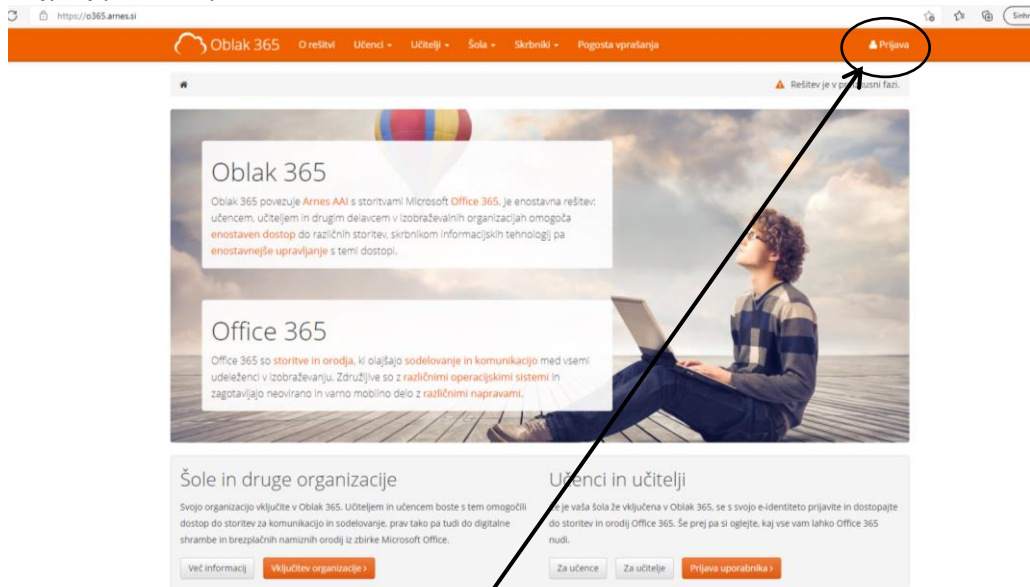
https://o365.arnes.si

Sinhr

Oblak 365 O rešitvi Učenci ▾ Učitelji ▾ Šola ▾ Skrbniki ▾ Pogosta vprašanja

Prijava

Rešitev je v p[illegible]usni fazi.

Oblak 365

Oblak 365 povezuje Arnes AAI s storitvami Microsoft Office 365. Je enostavna rešitev: učencem, učiteljem in drugim delavcem v izobraževalnih organizacijah omogoča enostaven dostop do različnih storitev, skrbnikom informacijskih tehnologij pa enostavnejše upravljanje s temi dostopi.

Office 365

Office 365 so storitve in orodja, ki olajšajo sodelovanje in komunikacijo med vsemi udeleženci v izobraževanju. Združljive so z različnimi operacijskimi sistemi in zagotavljajo neovirano in varno mobilno delo z različnimi napravami.

Šole in druge organizacije

Svojo organizacijo vključite v Oblak 365. Učiteljem in učencem boste s tem omogočili dostop do storitev za komunikacijo in sodelovanje, prav tako pa tudi do digitalne shrambe in brezplačnih namiznih orodij iz zbirke Microsoft Office.

Več informacij Vključitev organizacije ›

Učenci in učitelji

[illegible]e je vaša šola že vključena v Oblak 365, se s svojo e-identiteto prijavite in dostopajte do storitev in orodij Office 365. Še prej pa si oglejte, kaj vse vam lahko Office 365 nudi.

Za učence Za učitelje Prijava uporabnika ›